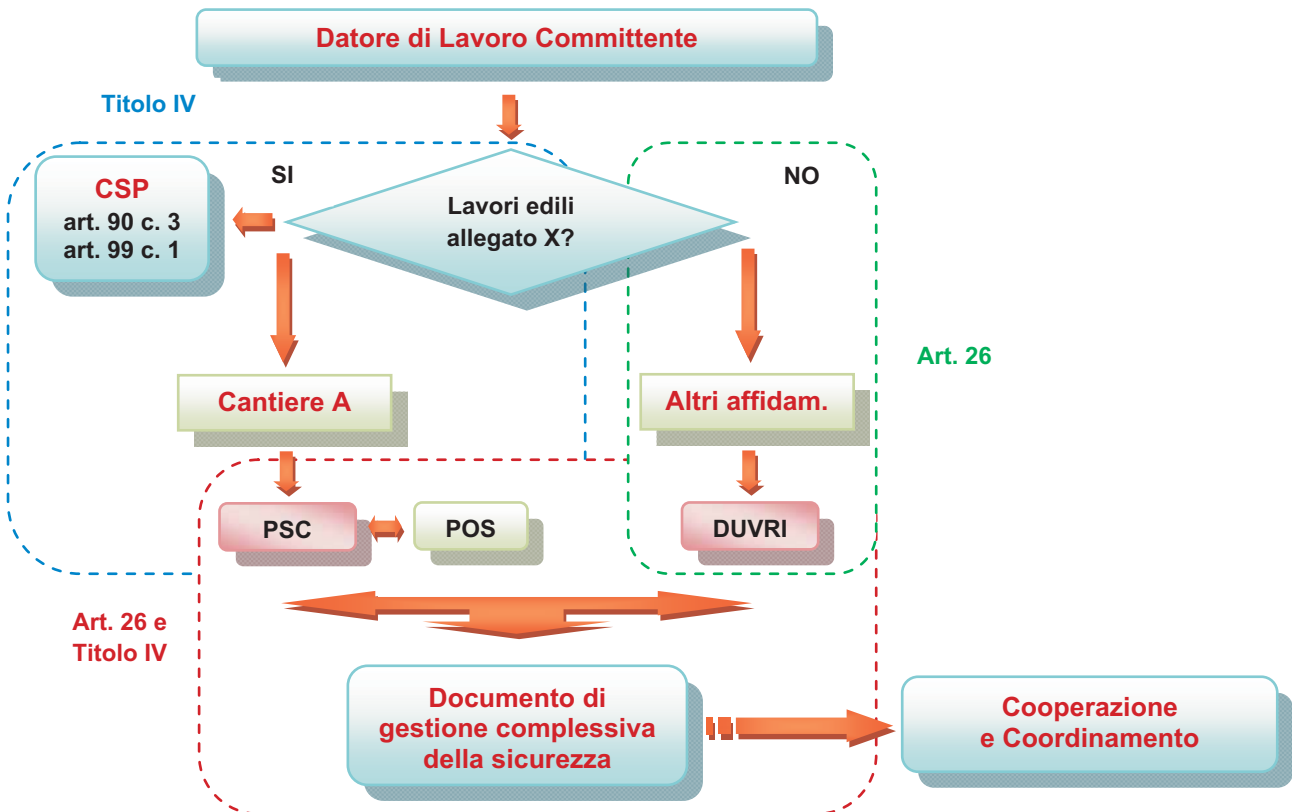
Datore di Lavoro Committente

Titolo IV

SI

NO

CSP
art. 90 c. 3
art. 99 c. 1

Lavori edili allegato X?

Art. 26

Cantiere A

Altri affidam.

PSC

POS

DUVRI

Art. 26 e Titolo IV

Documento di gestione complessiva della sicurezza

Cooperazione e Coordinamento